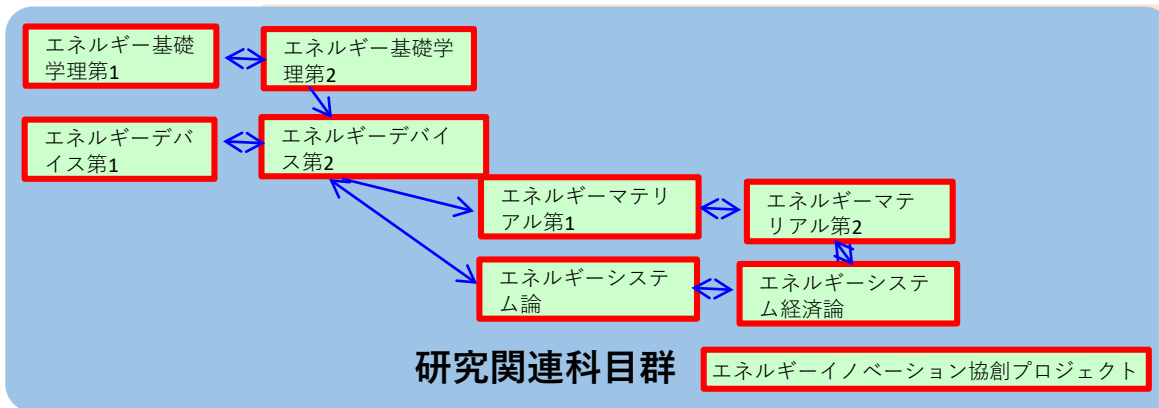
エネルギー基礎学理第1

エネルギー基礎学理第2

エネルギーデバイス第1

エネルギーデバイス第2

エネルギーマテリアル第1

エネルギーマテリアル第2

エネルギーシステム論

エネルギーシステム経済論

研究関連科目群

エネルギーイノベーション協創プロジェクト